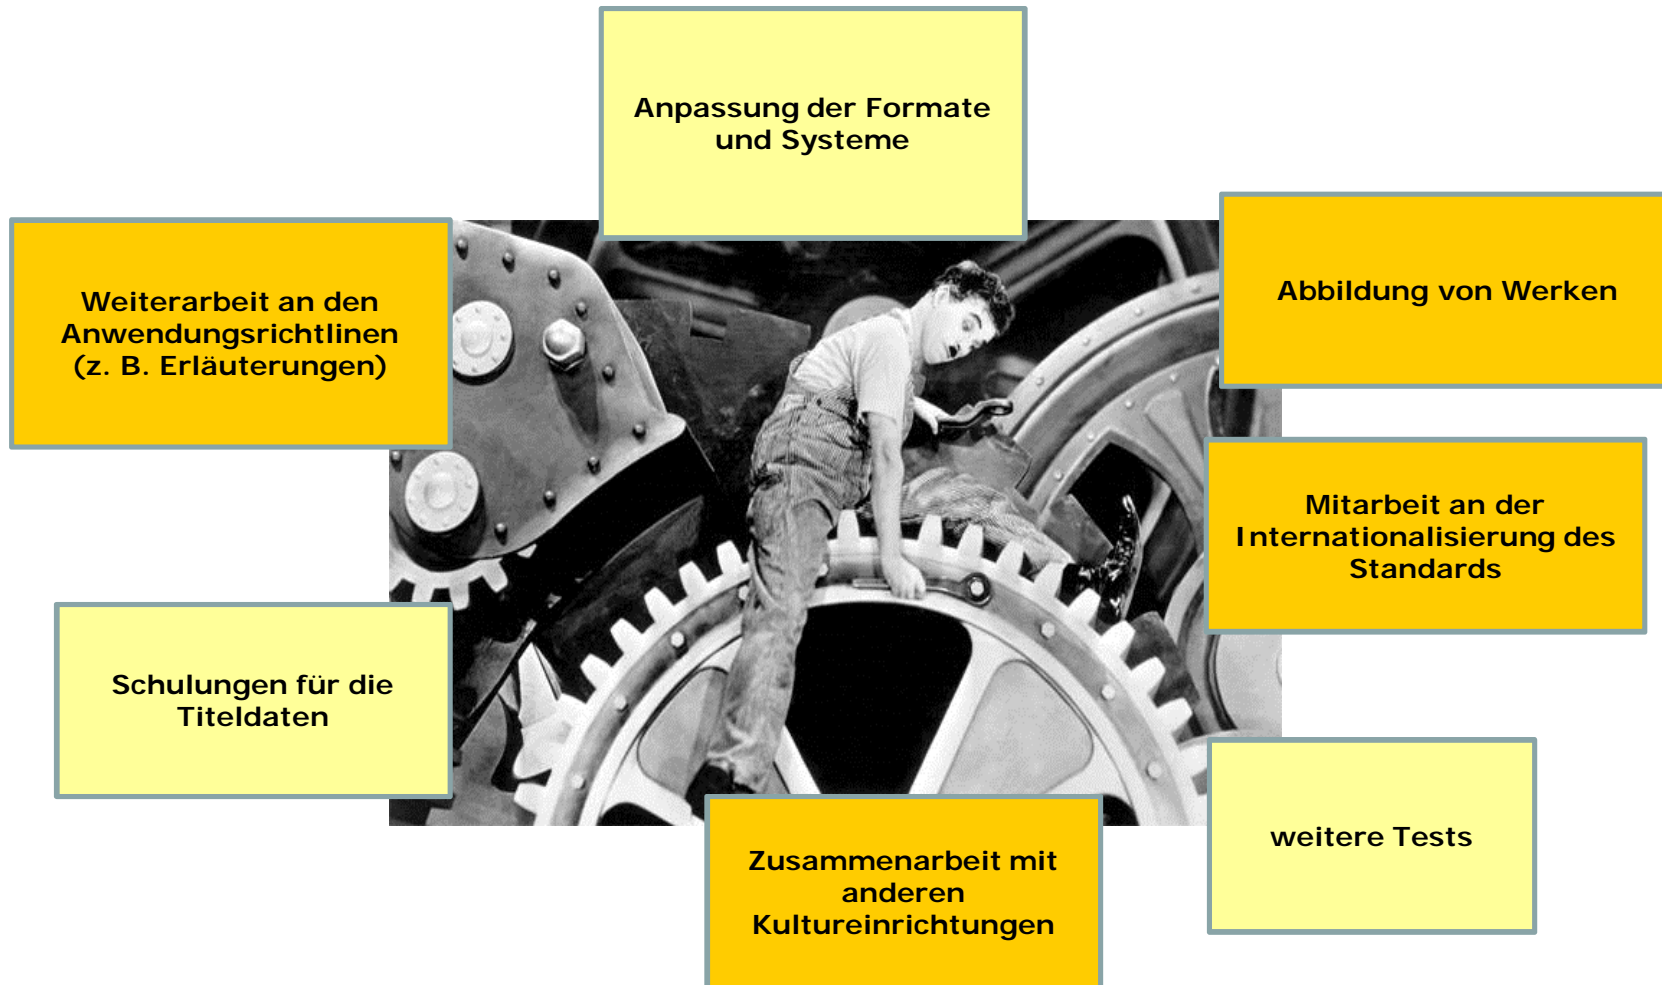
Anpassung der Formate und Systeme

Weiterarbeit an den Anwendungsrichtlinen (z. B. Erläuterungen)

Abbildung von Werken

Mitarbeit an der Internationalisierung des Standards

Schulungen für die Titeldaten

Zusammenarbeit mit anderen Kultureinrichtungen

weitere Tests